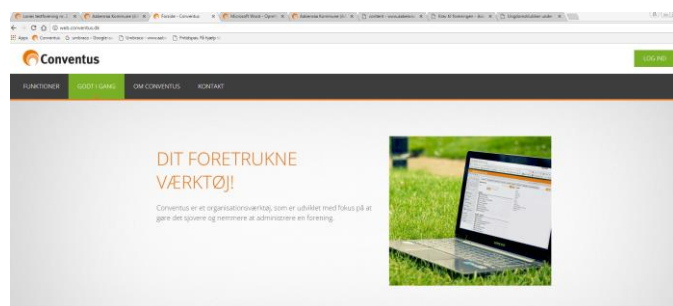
Conventus

LOG IND

FUNKTIONER GODT I GANG OM CONVENTUS KONTAKT

DIT FORETRUKNE VÆRKTØJ!

Conventus er et organisationsværktøj, som er udviklet med fokus på at gøre det sjovere og nemmere at administrere en forening.